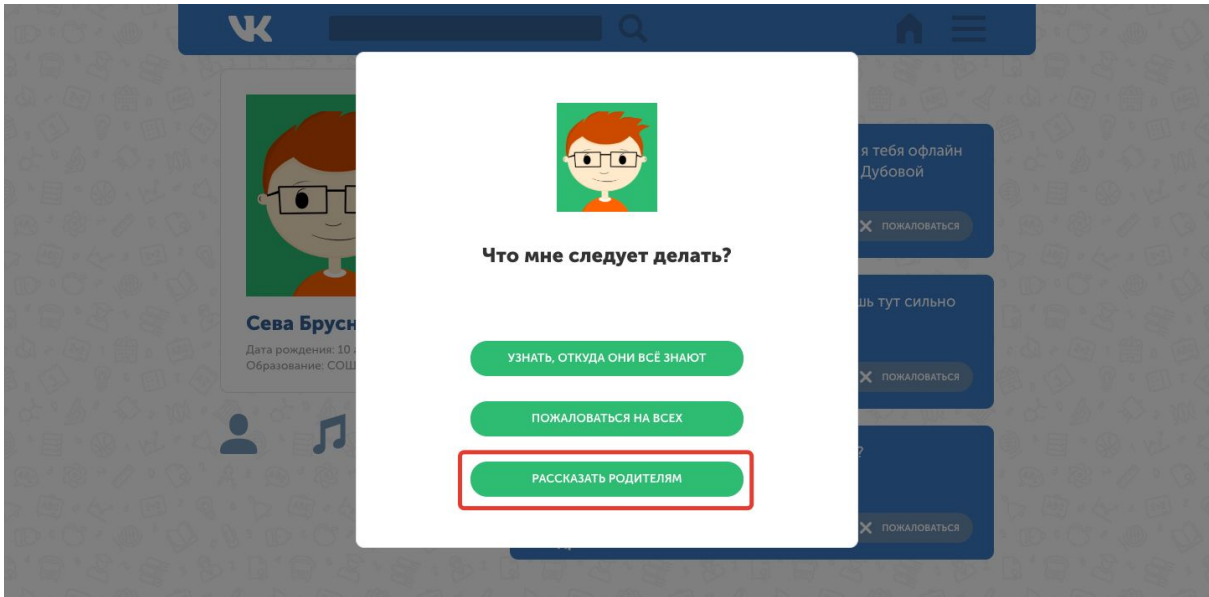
VK

Сева Брусн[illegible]
Дата рождения: 10 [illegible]
Образование: СОШ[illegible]

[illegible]я тебя офлайн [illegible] Дубовой
ПОЖАЛОВАТЬСЯ

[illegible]шь тут сильно
ПОЖАЛОВАТЬСЯ

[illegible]?
ПОЖАЛОВАТЬСЯ

Что мне следует делать?

УЗНАТЬ, ОТКУДА ОНИ ВСЁ ЗНАЮТ

ПОЖАЛОВАТЬСЯ НА ВСЕХ

РАССКАЗАТЬ РОДИТЕЛЯМ